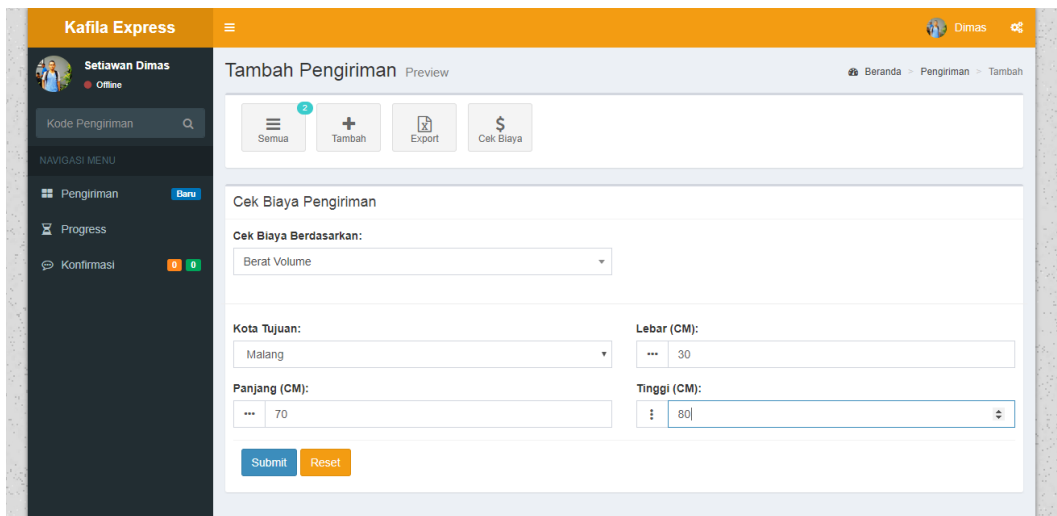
Kafila Express

Dimas

Setiawan Dimas
Offline

Kode Pengiriman

NAVIGASI MENU

Pengiriman Baru

Progress

Konfirmasi 0 0

Tambah Pengiriman Preview

Beranda > Pengiriman > Tambah

2
Semua

Tambah

Export

Cek Biaya

Cek Biaya Pengiriman

Cek Biaya Berdasarkan:

Berat Volume

Kota Tujuan:

Malang

Lebar (CM):

30

Panjang (CM):

70

Tinggi (CM):

80

Submit

Reset